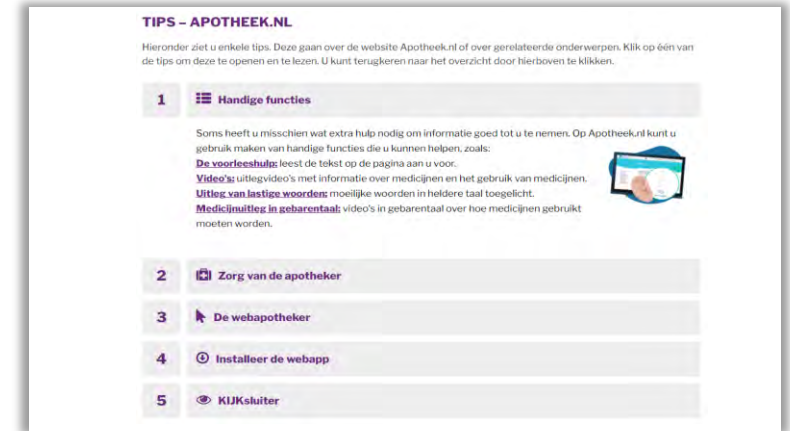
TIPS – APOTHEEK.NL

Hieronder ziet u enkele tips. Deze gaan over de website Apotheek.nl of over gerelateerde onderwerpen. Klik op één van de tips om deze te openen en te lezen. U kunt terugkeren naar het overzicht door hierboven te klikken.

1 Handige functies

Soms heeft u misschien wat extra hulp nodig om informatie goed tot u te nemen. Op Apotheek.nl kunt u gebruik maken van handige functies die u kunnen helpen, zoals:
De voorleeshulp: leest de tekst op de pagina aan u voor.
Video's: uitlegvideo's met informatie over medicijnen en het gebruik van medicijnen.
Uitleg van lastige woorden: moeilijke woorden in heldere taal toegelicht.
Medicijnuitleg in gebarentaal: video's in gebarentaal over hoe medicijnen gebruikt moeten worden.

2 Zorg van de apotheker

3 De webapotheker

4 Installeer de webapp

5 KIJKsluiter